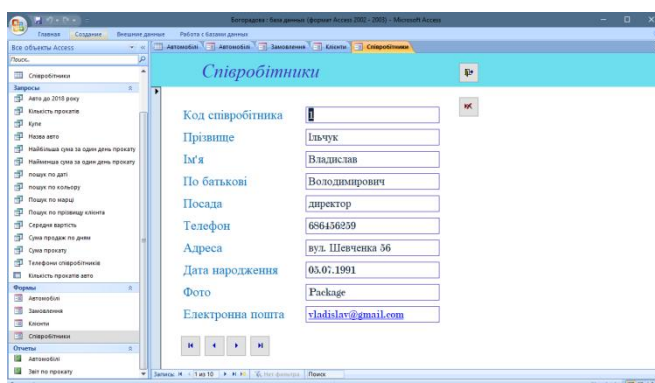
Белорадова : база данных (формат Access 2002 - 2003) - Microsoft Access

Главная Создание Внешние данные Работа с базами данных

Все объекты Access

Поиск...

Співробітники

Запросы

Авто до 2018 року

Кількість прокатів

Купе

Назва авто

Найбільша сума за один день прокату

Найменша сума за один день прокату

пошук по даті

пошук по кольору

Пошук по марці

Пошук по прізвищу клієнта

Середня вартість

Сума продаж по днями

Сума прокату

Телефони співробітників

Кількість прокатів авто

Формы

Автомобілі

Замовлення

Клієнти

Співробітники

Отчеты

Автомобілі

Звіт по прокату

Автомобілі Автомобілі Замовлення Клієнти Співробітники

Співробітники

| | |
|---|---|
| Код співробітника | 1 |
| Прізвище | Ільчук |
| Ім'я | Владислав |
| По батькові | Володимирович |
| Посада | директор |
| Телефон | 686456259 |
| Адреса | вул. Шевченка 56 |
| Дата народження | 05.07.1991 |
| Фото | Package |
| Електронна пошта | vladislav@gmail.com |

Запись: 1 из 10 Нет фильтра Поиск